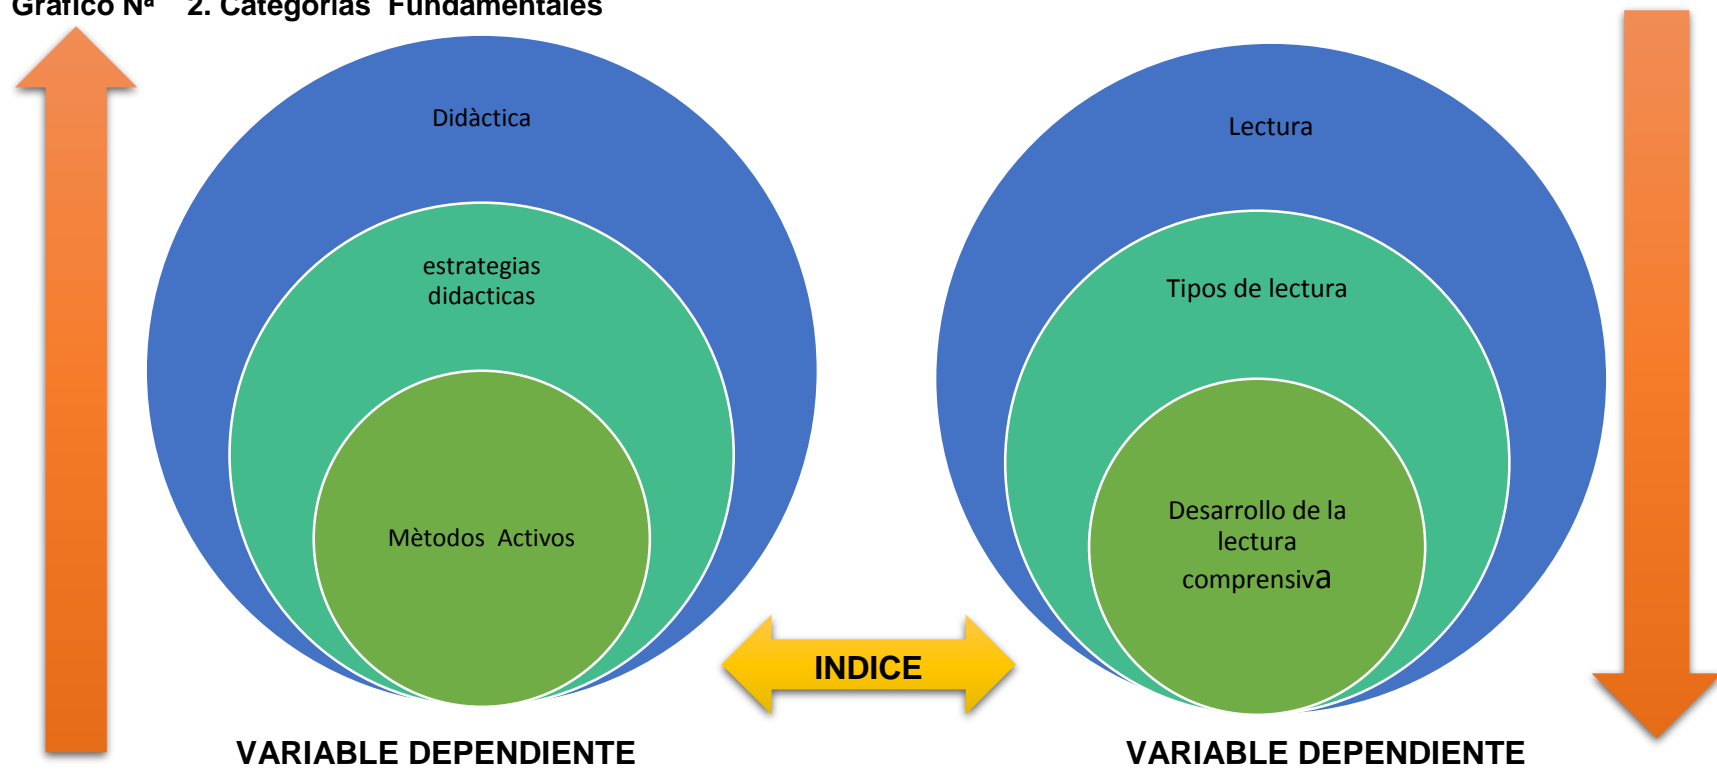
Gráfico Nª 2. Categorías Fundamentales

Didàctica

estrategias didacticas

Mètodos Activos

Lectura

Tipos de lectura

Desarrollo de la lectura comprensiva

INDICE

VARIABLE DEPENDIENTE

VARIABLE DEPENDIENTE